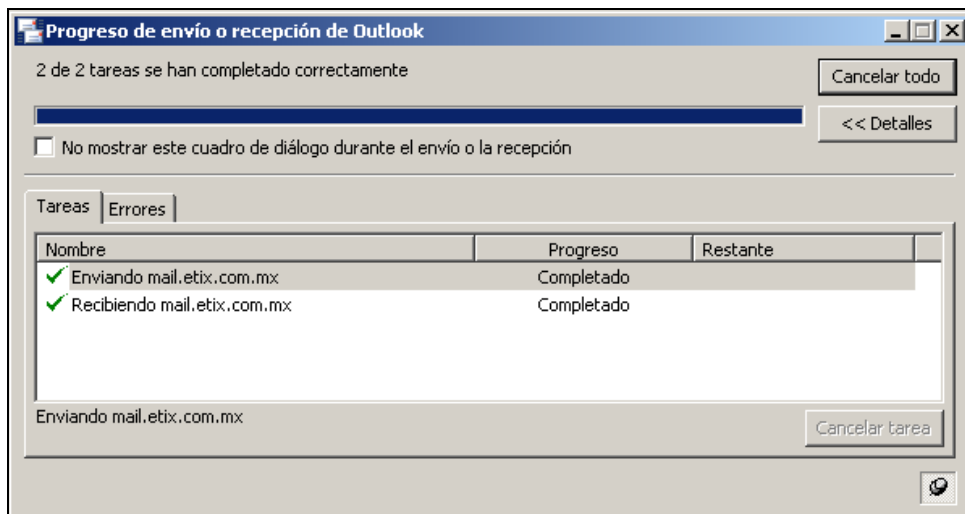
Progreso de envío o recepción de Outlook

2 de 2 tareas se han completado correctamente

Cancelar todo

<< Detalles

No mostrar este cuadro de diálogo durante el envío o la recepción

Tareas | Errores

| Nombre | Progreso | Restante |
|---|---|---|
| Enviando mail.etix.com.mx | Completado | |
| Recibiendo mail.etix.com.mx | Completado | |

Enviando mail.etix.com.mx

Cancelar tarea